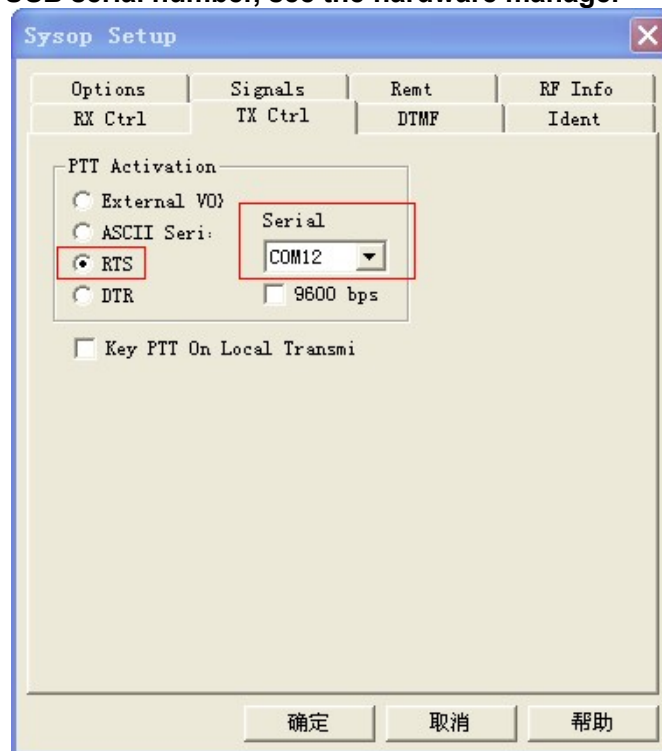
USB serial number, see the hardware manager

Sysop Setup

Options | Signals | Remt | RF Info
RX Ctrl | TX Ctrl | DTMF | Ident

PTT Activation
External VO)
ASCII Seri:
RTS
DTR

Serial
COM12
9600 bps

Key PTT On Local Transmi

确定 | 取消 | 帮助